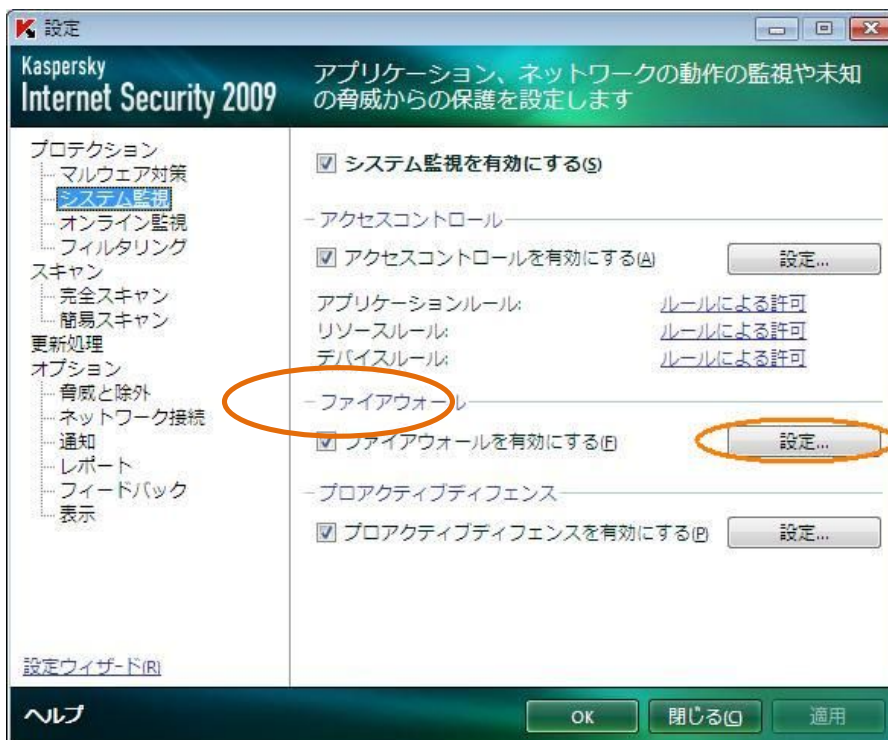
設定

Kaspersky
Internet Security 2009

アプリケーション、ネットワークの動作の監視や未知の脅威からの保護を設定します

プロテクション
マルウェア対策
システム監視
オンライン監視
フィルタリング
スキャン
完全スキャン
簡易スキャン
更新処理
オプション
脅威と除外
ネットワーク接続
通知
レポート
フィードバック
表示

設定ウィザード(R)

システム監視を有効にする(S)

アクセスコントロール
アクセスコントロールを有効にする(A) 設定...
アプリケーションルール: ルールによる許可
リソースルール: ルールによる許可
デバイスルール: ルールによる許可

ファイアウォール
ファイアウォールを有効にする(F) 設定...

プロアクティブディフェンス
プロアクティブディフェンスを有効にする(P) 設定...

ヘルプ
OK
閉じる(C)
適用